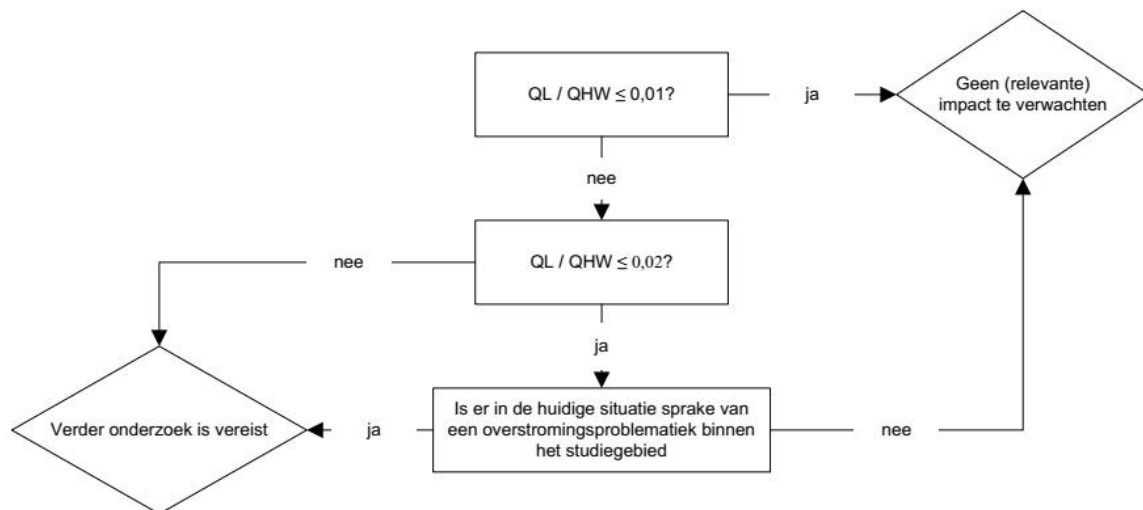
QL / QHW $\leq 0{,}01$?

ja

Geen (relevante) impact te verwachten

nee

nee

QL / QHW $\leq 0{,}02$?

ja

Verder onderzoek is vereist

ja

Is er in de huidige situatie sprake van een overstromingsproblematiek binnen het studiegebied

nee